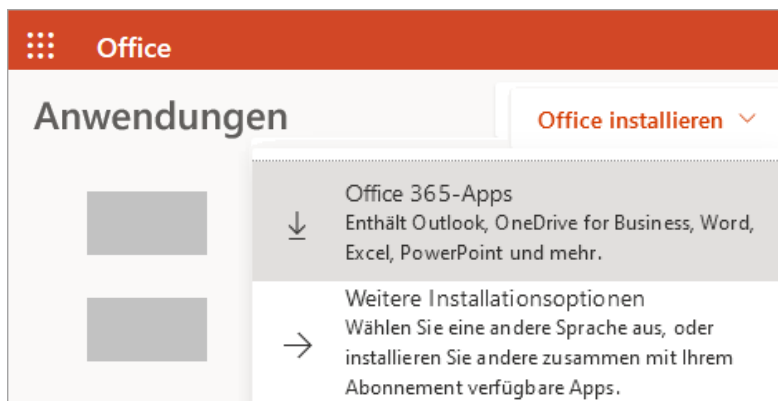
Office

Anwendungen

Office installieren

Office 365-Apps
Enthält Outlook, OneDrive for Business, Word, Excel, PowerPoint und mehr.

Weitere Installationsoptionen
Wählen Sie eine andere Sprache aus, oder installieren Sie andere zusammen mit Ihrem Abonnement verfügbare Apps.